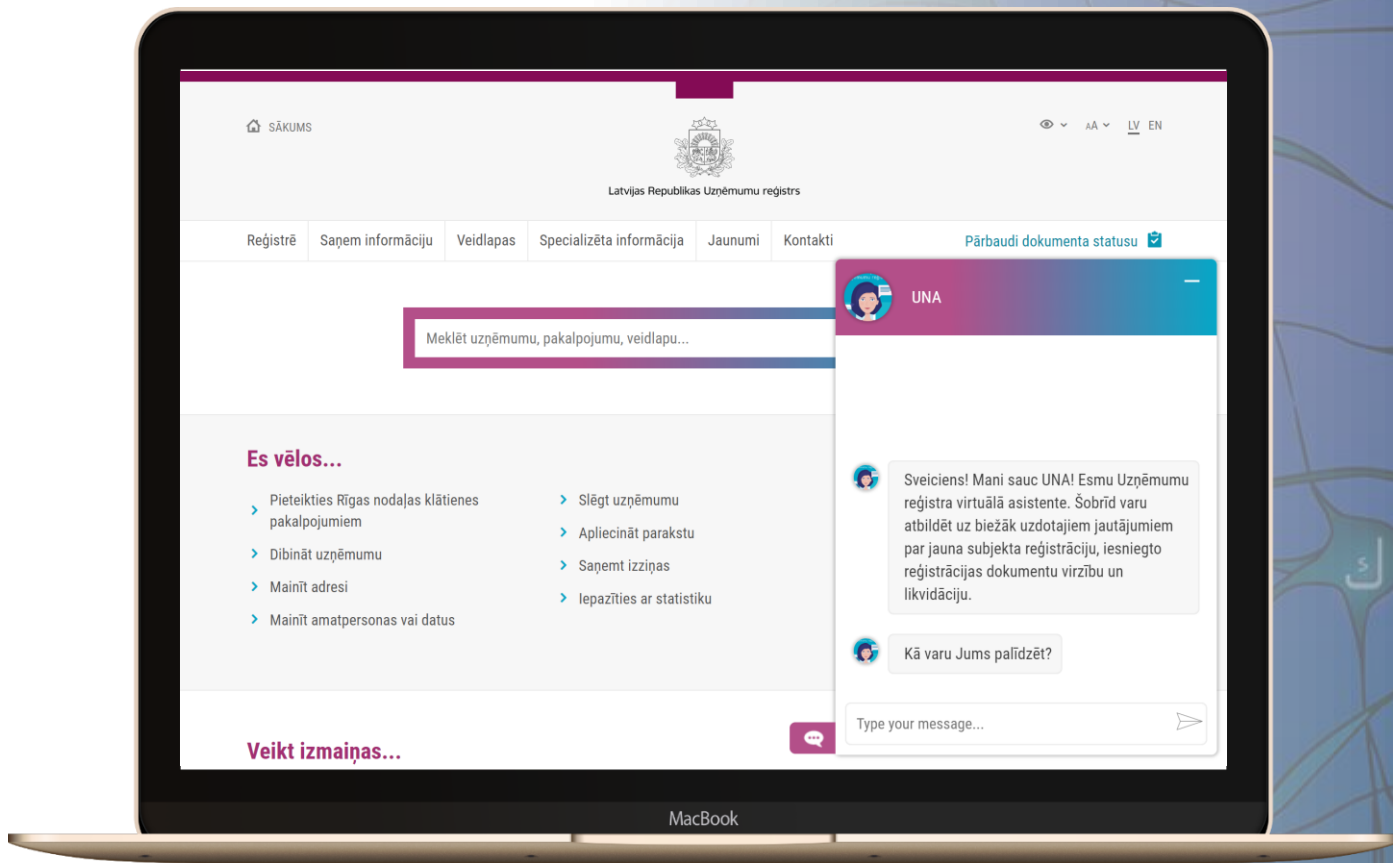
SĀKUMS

Latvijas Republikas Uzņēmumu reģistrs

AA LV EN

Reģistrē Saņem informāciju Veidlapas Specializēta informācija Jaunumi Kontakti

Pārbaudi dokumenta statusu

Meklēt uzņēmumu, pakalpojumu, veidlapu...

Es vēlos...

Pieteikties Rīgas nodaļas klātienes pakalpojumiem

Dibināt uzņēmumu

Mainīt adresi

Mainīt amatpersonas vai datus

Slēgt uzņēmumu

Apliecināt parakstu

Saņemt izziņas

Iepazīties ar statistiku

Veikt izmaiņas...

UNA

Sveiciens! Mani sauc UNA! Esmu Uzņēmumu reģistra virtuālā asistente. Šobrīd varu atbildēt uz biežāk uzdotajiem jautājumiem par jauna subjekta reģistrāciju, iesniegto reģistrācijas dokumentu virzību un likvidāciju.

Kā varu Jums palīdzēt?

Type your message...

MacBook